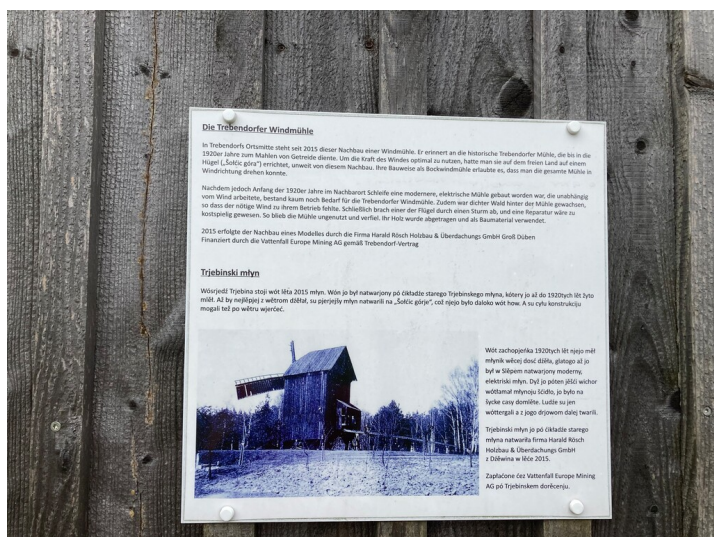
Die Trebendorfer Windmühle

In Trebendorfs Ortsmitte steht seit 2015 dieser Nachbau einer Windmühle. Er erinnert an die historische Trebendorfer Mühle, die bis in die 1920er Jahre zum Mahlen von Getreide diente. Um die Kraft des Windes optimal zu nutzen, hatte man sie auf dem freien Land auf einem Hügel („Šolćic góra") errichtet, unweit von diesem Nachbau. Ihre Bauweise als Bockwindmühle erlaubte es, dass man die gesamte Mühle in Windrichtung drehen konnte.

Nachdem jedoch Anfang der 1920er Jahre im Nachbarort Schleife eine modernere, elektrische Mühle gebaut worden war, die unabhängig vom Wind arbeitete, bestand kaum noch Bedarf für die Trebendorfer Windmühle. Zudem war dichter Wald hinter der Mühle gewachsen, so dass der nötige Wind zu ihrem Betrieb fehlte. Schließlich brach einer der Flügel durch einen Sturm ab, und eine Reparatur wäre zu kostspielig gewesen. So blieb die Mühle ungenutzt und verfiel. Ihr Holz wurde abgetragen und als Baumaterial verwendet.

2015 erfolgte der Nachbau eines Modelles durch die Firma Harald Rösch Holzbau & Überdachungs GmbH Groß Düben
Finanziert durch die Vattenfall Europe Mining AG gemäß Trebendorf-Vertrag

Trjebinski młyn

Wósrjejź Trjebina stoj wót lěta 2015 młyn. Wón jo był natwarjony pó cikładźe starego Trjebinskego młyna, kótaryž jo až do 1920tych lět žyto mlěł. Aby ga nejlěpjej z wětrom dóstał, su pjerjejšy młyn natwarili na „Šolćic górje", což njejo było daloko wót how. A su cyłu konstrukciju mogali tež po wětru wjerćeć.

Wót zachopjeńka 1920tych lět njejo měł młynik wěcej dosć dźěła, glatogo aź jo był w Slěpem natwarjony moderny, elektriski młyn. Dyž jo póten jěšći wichor wótłamał młynojsu šćidło, jo było na łycke casy domlěte. Ludźe su jen wóttergali a z jogo drjowom dalej twarili.

Trjebinski młyn jo pó cikładźe starego młyna natwariła firma Harald Rösch Holzbau & Überdachungs GmbH z Dźěwina w lěśe 2015.

Zapłaśone ćez Vattenfall Europe Mining AG pó Trjebinskem dorěcenju.